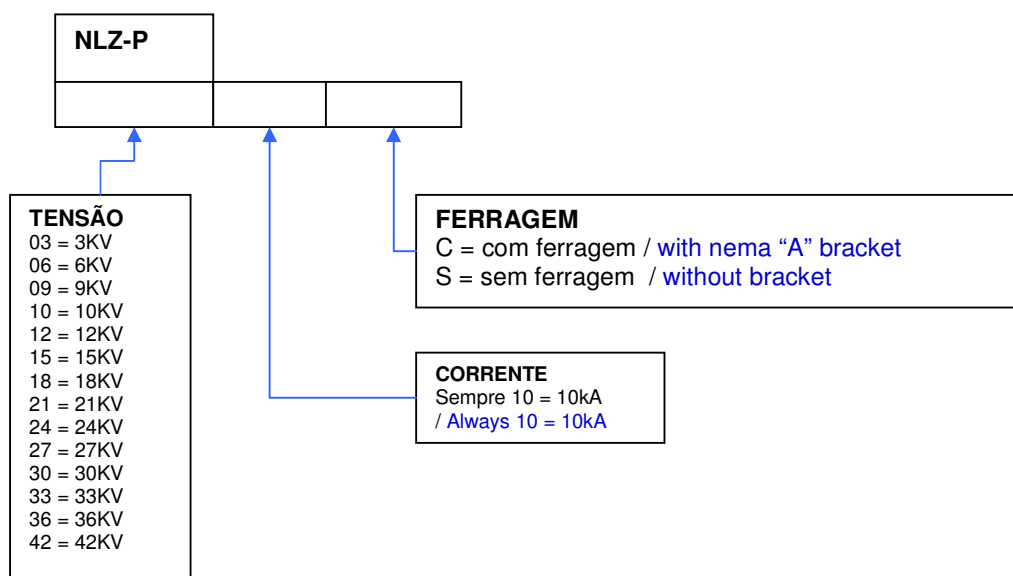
NLZ-P

TENSÃO
03 = 3KV
06 = 6KV
09 = 9KV
10 = 10KV
12 = 12KV
15 = 15KV
18 = 18KV
21 = 21KV
24 = 24KV
27 = 27KV
30 = 30KV
33 = 33KV
36 = 36KV
42 = 42KV

FERRAGEM
C = com ferragem / with nema “A” bracket
S = sem ferragem / without bracket

CORRENTE
Sempre 10 = 10kA
/ Always 10 = 10kA